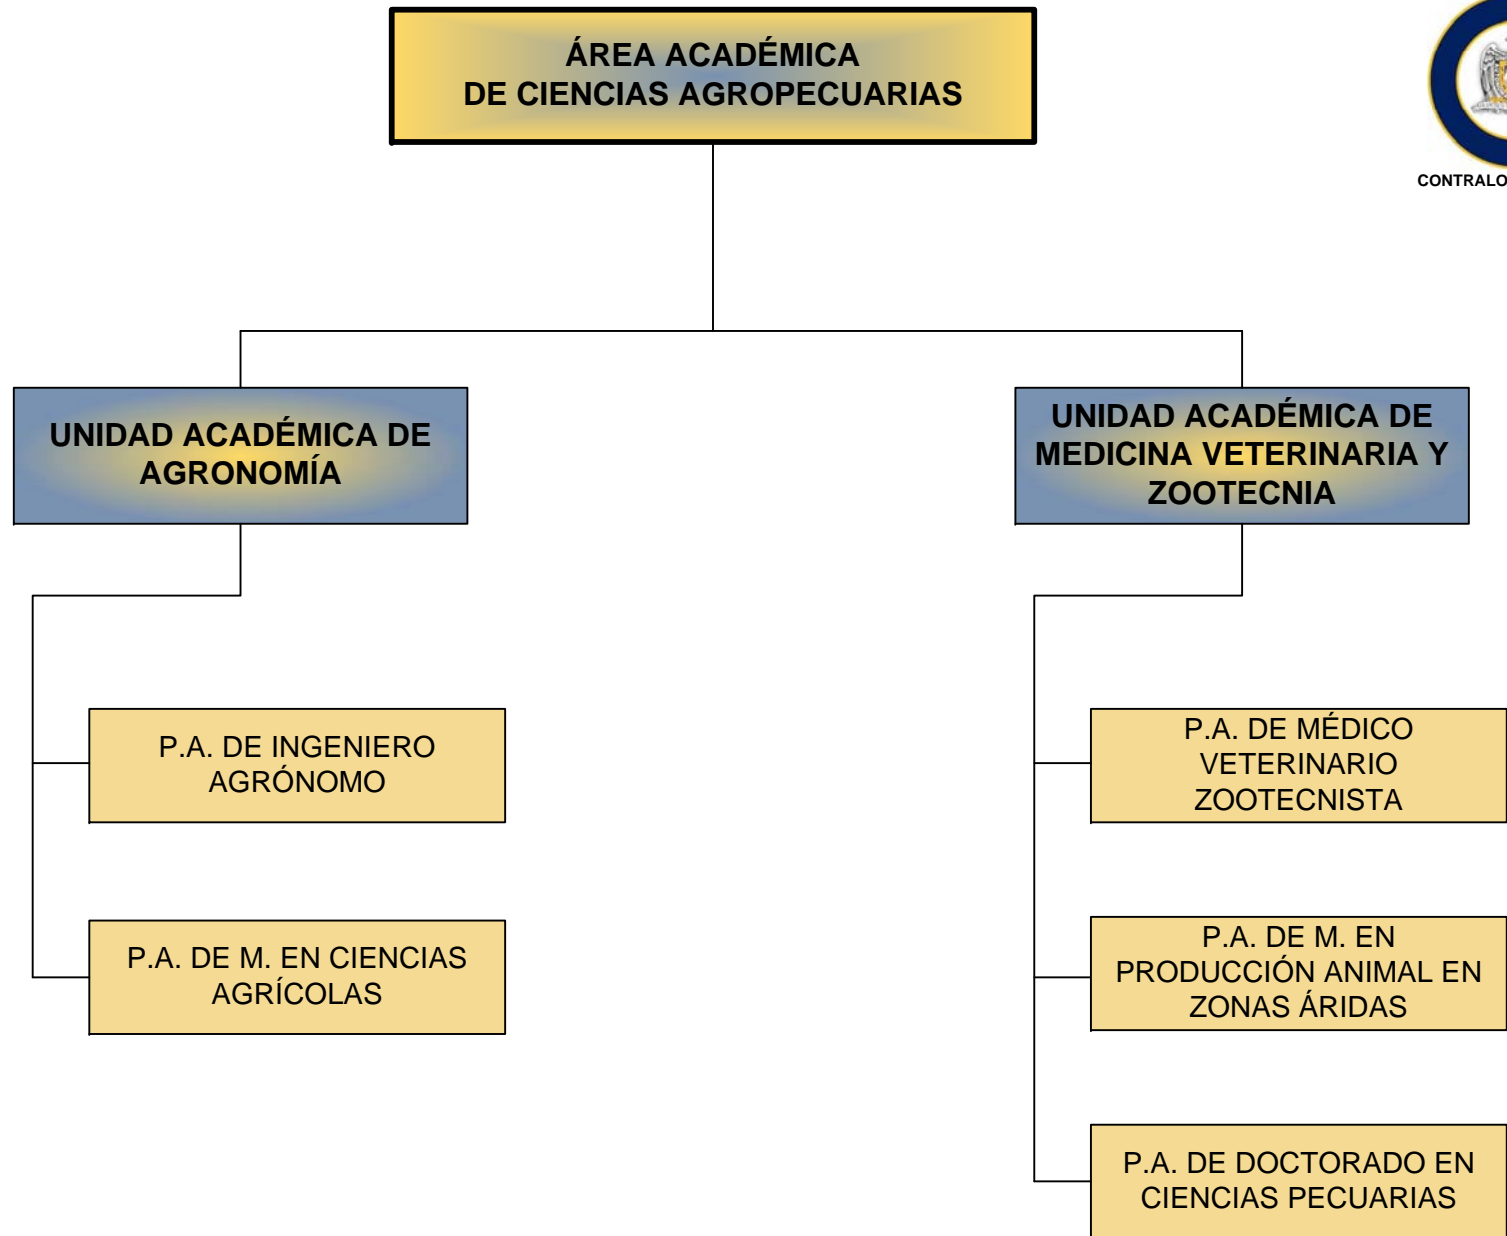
ÁREA ACADÉMICA
DE CIENCIAS AGROPECUARIAS

CONTRALO

UNIDAD ACADÉMICA DE AGRONOMÍA

UNIDAD ACADÉMICA DE MEDICINA VETERINARIA Y ZOOTECNIA

P.A. DE INGENIERO AGRÓNOMO

P.A. DE M. EN CIENCIAS AGRÍCOLAS

P.A. DE MÉDICO VETERINARIO ZOOTECNISTA

P.A. DE M. EN PRODUCCIÓN ANIMAL EN ZONAS ÁRIDAS

P.A. DE DOCTORADO EN CIENCIAS PECUARIAS